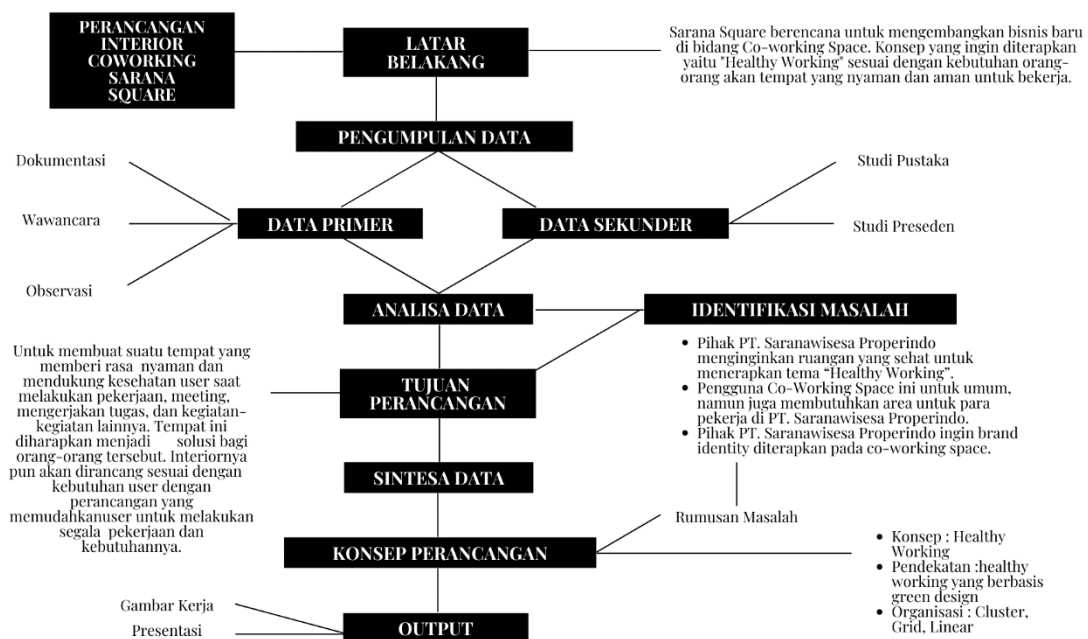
PERANCANGAN INTERIOR COWORKING SARANA SQUARE

LATAR BELAKANG

Sarana Square berencana untuk mengembangkan bisnis baru di bidang Co-working Space. Konsep yang ingin diterapkan yaitu "Healthy Working" sesuai dengan kebutuhan orang-orang akan tempat yang nyaman dan aman untuk bekerja.

PENGUMPULAN DATA

Dokumentasi

Wawancara

Observasi

DATA PRIMER

DATA SEKUNDER

Studi Pustaka

Studi Preseden

ANALISA DATA

IDENTIFIKASI MASALAH

- Pihak PT. Saranawisesa Properindo menginginkan ruangan yang sehat untuk menerapkan tema "Healthy Working".
- Pengguna Co-Working Space ini untuk umum, namun juga membutuhkan area untuk para pekerja di PT. Saranawisesa Properindo.
- Pihak PT. Saranawisesa Properindo ingin brand identity diterapkan pada co-working space.

Untuk membuat suatu tempat yang memberi rasa nyaman dan mendukung kesehatan user saat melakukan pekerjaan, meeting, mengerjakan tugas, dan kegiatan-kegiatan lainnya. Tempat ini diharapkan menjadi solusi bagi orang-orang tersebut. Interiornya pun akan dirancang sesuai dengan kebutuhan user dengan perancangan yang memudahkanuser untuk melakukan segala pekerjaan dan kebutuhannya.

TUJUAN PERANCANGAN

SINTESA DATA

Rumusan Masalah

KONSEP PERANCANGAN

- Konsep : Healthy Working
- Pendekatan :healthy working yang berbasis green design
- Organisasi : Cluster, Grid, Linear

Gambar Kerja

Presentasi

OUTPUT